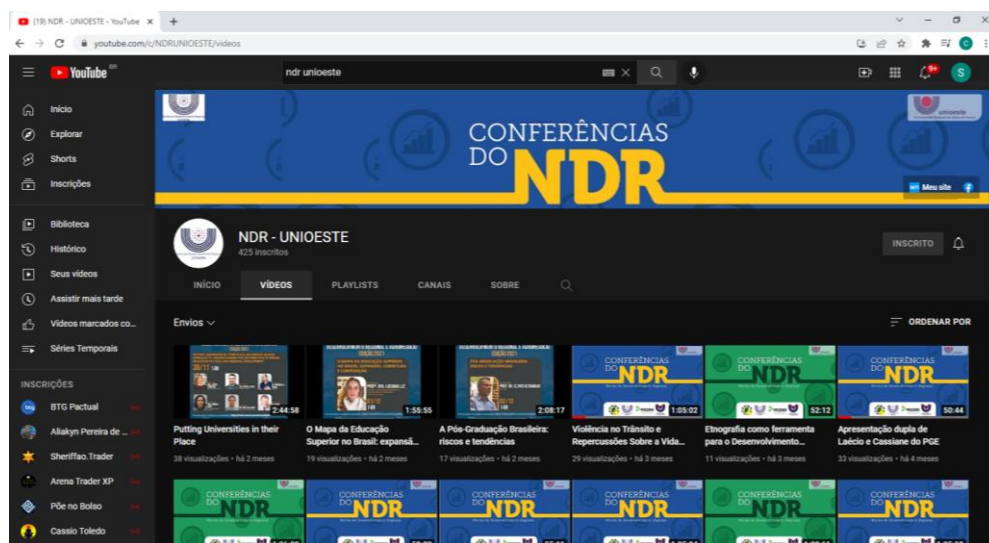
(19) NDR - UNIOESTE - YouTube ×

youtube.com/c/NDRUNIOESTE/videos

YouTube BR

ndr unioeste

9+

S

Início
Explorar
Shorts
Inscrições
Biblioteca
Histórico
Seus vídeos
Assistir mais tarde
Vídeos marcados co...
Séries Temporais

INSCRIÇÕES
BTG Pactual
Aliakyn Pereira de ...
Sheriffao.Trader
Arena Trader XP
Põe no Bolso
Cassio Toledo

CONFERÊNCIAS DO NDR

unioeste

Meu site

NDR - UNIOESTE
425 inscritos

INSCRITO

INÍCIO VÍDEOS PLAYLISTS CANAIS SOBRE

Envios

ORDENAR POR

2:44:58
Putting Universities in their Place
38 visualizações • há 2 meses

1:55:55
O Mapa da Educação Superior no Brasil: expansã...
19 visualizações • há 2 meses

2:08:17
A Pós-Graduação Brasileira: riscos e tendências
17 visualizações • há 2 meses

CONFERÊNCIAS DO NDR
1:05:02
Violência no Trânsito e Repercussões Sobre a Vida...
29 visualizações • há 3 meses

CONFERÊNCIAS DO NDR
52:12
Etnografia como ferramenta para o Desenvolvimento...
11 visualizações • há 3 meses

CONFERÊNCIAS DO NDR
50:44
Apresentação dupla de Laécio e Cassiane do PGE
33 visualizações • há 4 meses

CONFERÊNCIAS DO NDR
CONFERÊNCIAS DO NDR
CONFERÊNCIAS DO NDR
CONFERÊNCIAS DO NDR
CONFERÊNCIAS DO NDR
CONFERÊNCIAS DO NDR